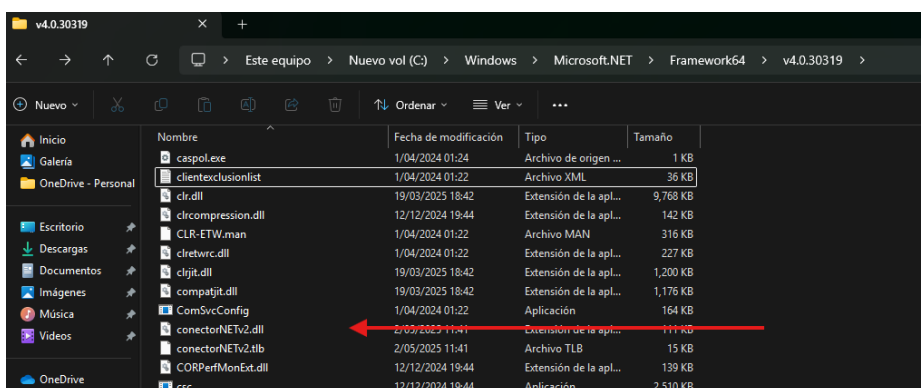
v4.0.30319 × +

← → ↑ ⟳ Este equipo > Nuevo vol (C:) > Windows > Microsoft.NET > Framework64 > v4.0.30319 >

Nuevo ⌄ Ordenar ⌄ Ver ⌄ ...

Inicio
Galería
OneDrive - Personal

Escritorio
Descargas
Documentos
Imágenes
Música
Videos

OneDrive

| Nombre | Fecha de modificación | Tipo | Tamaño |
|---|---|---|---|
| caspol.exe | 1/04/2024 01:24 | Archivo de origen ... | 1 KB |
| clientexclusionlist | 1/04/2024 01:22 | Archivo XML | 36 KB |
| clr.dll | 19/03/2025 18:42 | Extensión de la apl... | 9,768 KB |
| clrcompression.dll | 12/12/2024 19:44 | Extensión de la apl... | 142 KB |
| CLR-ETW.man | 1/04/2024 01:22 | Archivo MAN | 316 KB |
| clretwrc.dll | 1/04/2024 01:22 | Extensión de la apl... | 227 KB |
| clrjit.dll | 19/03/2025 18:42 | Extensión de la apl... | 1,200 KB |
| compatjit.dll | 19/03/2025 18:42 | Extensión de la apl... | 1,176 KB |
| ComSvcConfig | 1/04/2024 01:22 | Aplicación | 164 KB |
| conectorNETv2.dll | 2/05/2025 11:41 | Extensión de la apl... | 111 KB |
| conectorNETv2.tlb | 2/05/2025 11:41 | Archivo TLB | 15 KB |
| CORPerfMonExt.dll | 12/12/2024 19:44 | Extensión de la apl... | 139 KB |
| csc | 12/12/2024 19:44 | Aplicación | 2,510 KB |